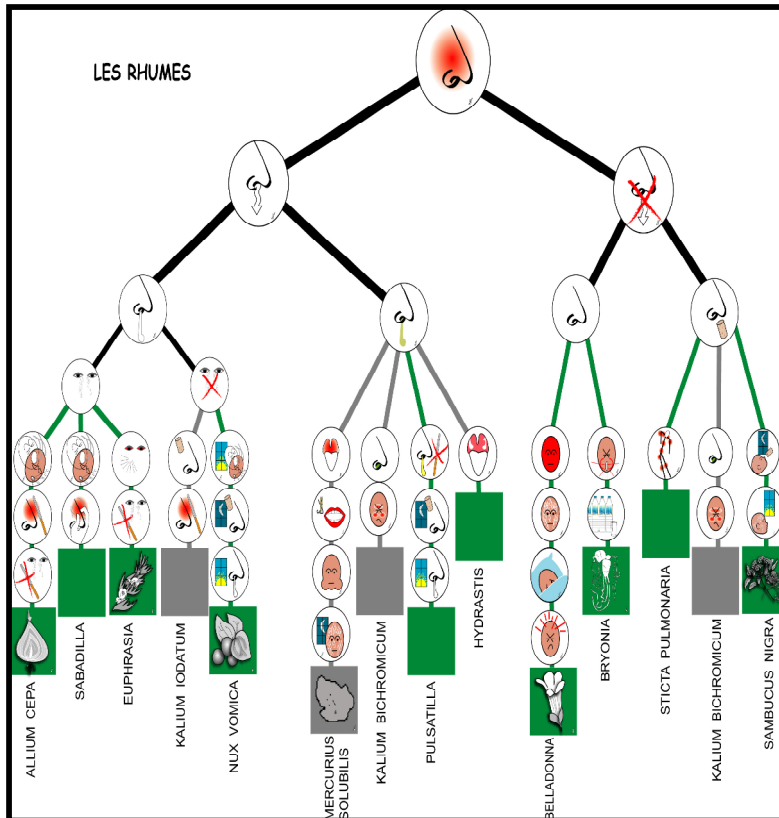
LES RHUMES

ALLIUM CEPA

SABADILLA

EUPHRASIA

KALIUM IODATUM

NUX VOMICA

MERCURIUS SOLUBILIS

KALIUM BICHROMICUM

PULSATILLA

HYDRASTIS

BELLADONNA

BRYONIA

STICTA PULMONARIA

KALIUM BICHROMICUM

SAMBUCUS NIGRA